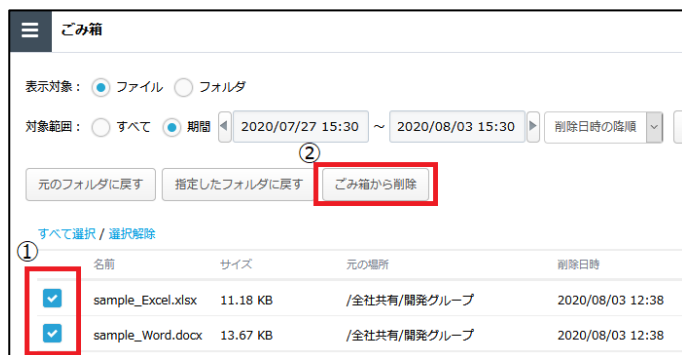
ごみ箱

表示対象： ファイル フォルダ

対象範囲： すべて 期間 2020/07/27 15:30 ～ 2020/08/03 15:30 削除日時の降順

②

元のフォルダに戻す 指定したフォルダに戻す ごみ箱から削除

すべて選択 / 選択解除

①

| | 名前 | サイズ | 元の場所 | 削除日時 |
|---|---|---|---|---|
| ✔ | sample_Excel.xlsx | 11.18 KB | /全社共有/開発グループ | 2020/08/03 12:38 |
| ✔ | sample_Word.docx | 13.67 KB | /全社共有/開発グループ | 2020/08/03 12:38 |